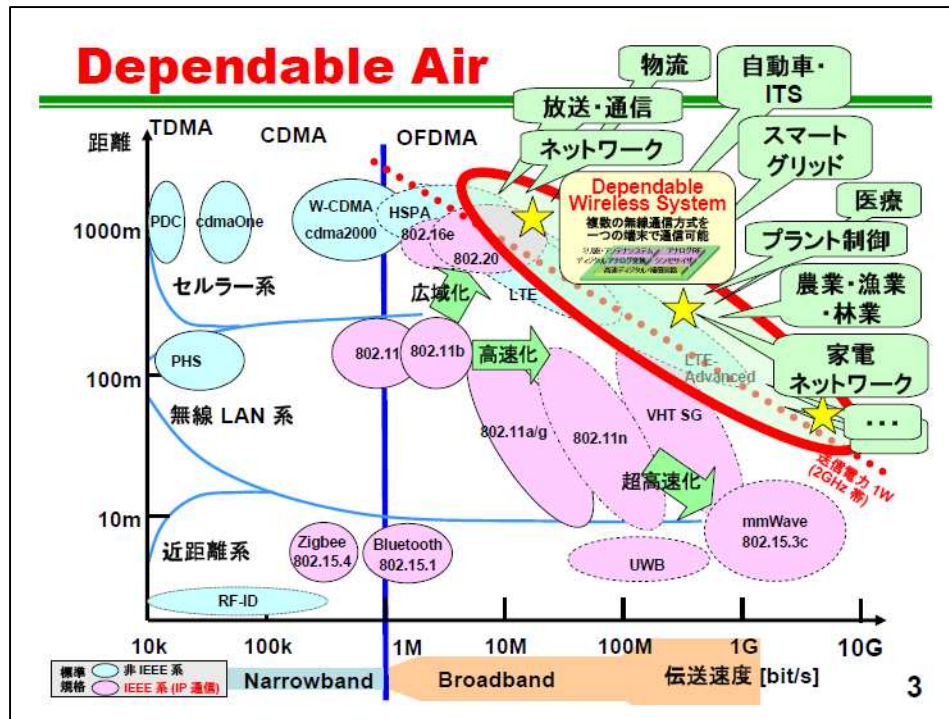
Dependable Air

物流
自動車・ITS
放送・通信
スマートグリッド
ネットワーク
医療
プラント制御
農業・漁業・林業
家電ネットワーク
・・・

Dependable Wireless System
複数の無線通信方式を一つの端末で通信可能
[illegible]

距離
TDMA
CDMA
OFDMA

1000m
100m
10m

PDC
cdmaOne
W-CDMA
cdma2000
HSPA
802.16e
802.20
LTE
セルラー系
広域化
PHS
802.11
802.11b
高速化
LTE-Advanced
無線 LAN 系
802.11a/g
802.11n
VHT SG
超高速化
送信電力 1W (2GHz 帯)
Zigbee 802.15.4
Bluetooth 802.15.1
mmWave 802.15.3c
近距離系
UWB
RF-ID

10k
100k
1M
10M
100M
1G
10G
伝送速度 [bit/s]

標準規格
非 IEEE 系
IEEE 系 (IP 通信)
Narrowband
Broadband

3